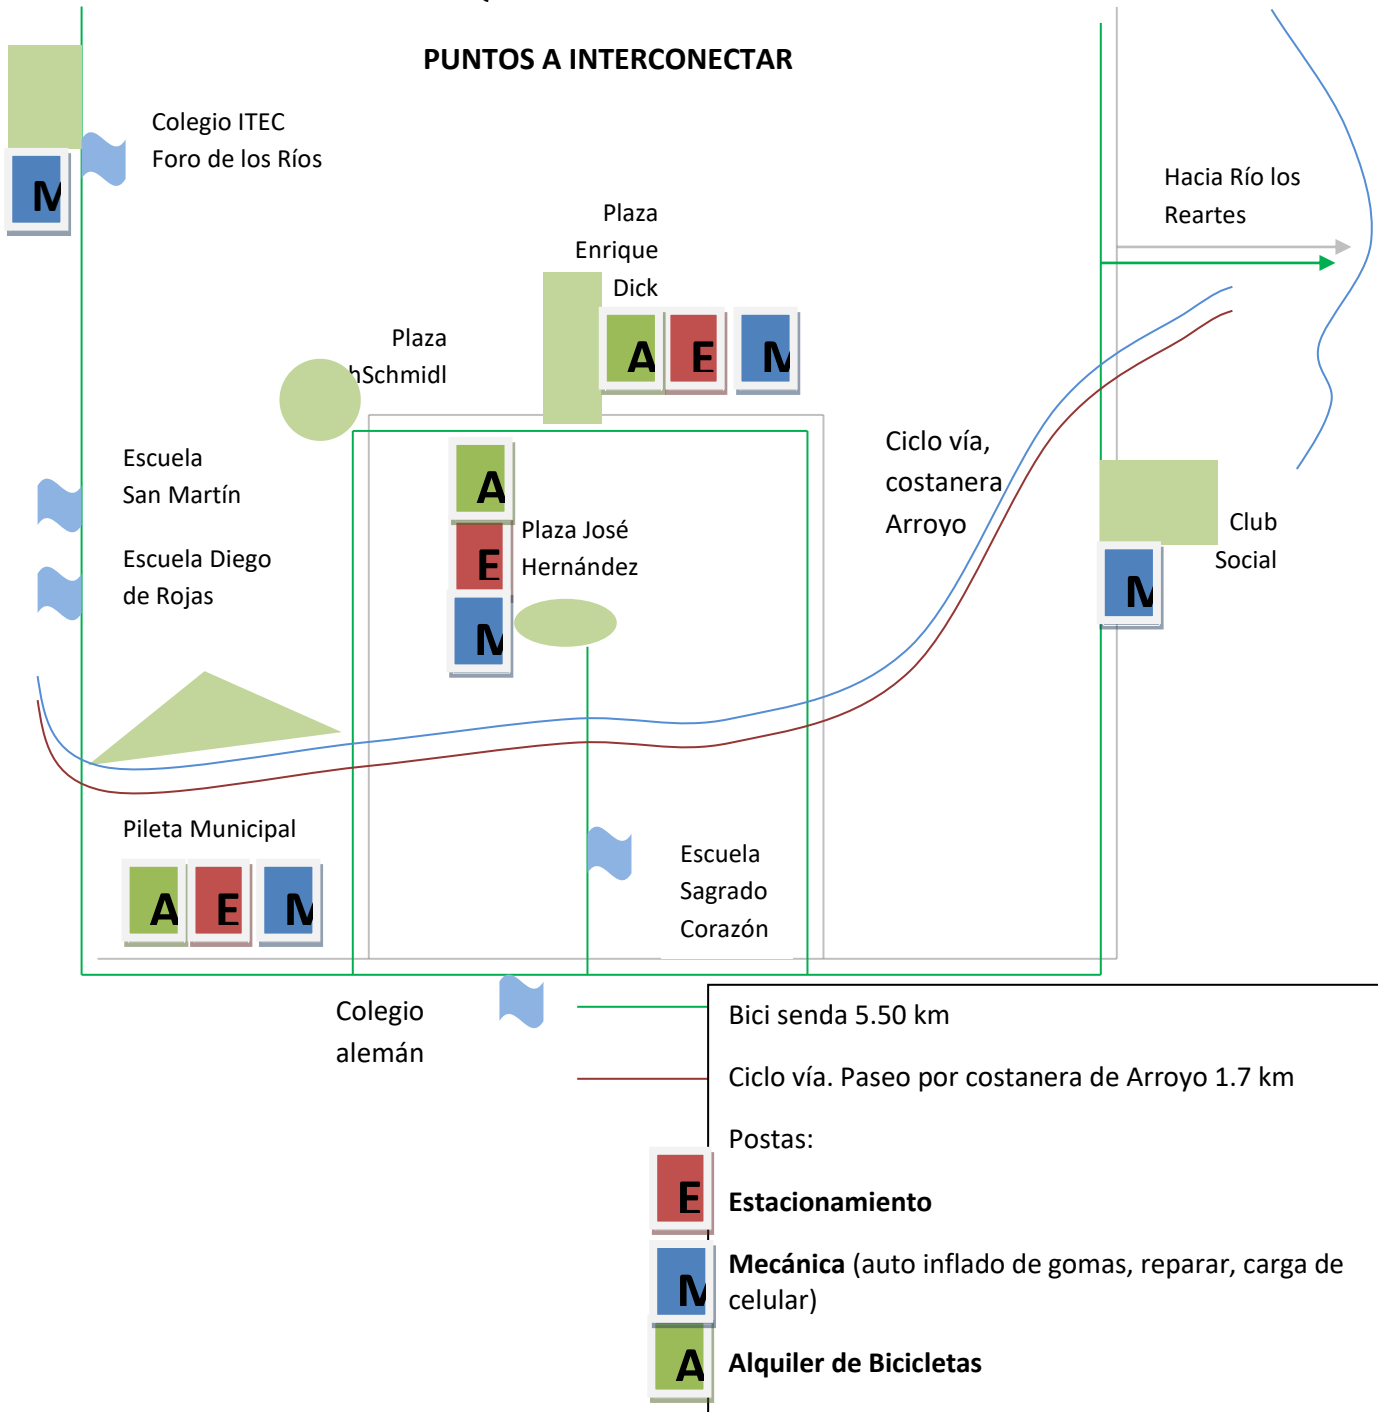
PUNTOS A INTERCONECTAR

M

Colegio ITEC
Foro de los Ríos

Hacia Río los Reartes

Plaza Enrique Dick

A E M

Plaza hSchmidl

Ciclo vía, costanera Arroyo

Escuela San Martín

A

Plaza José Hernández

E

M

Club Social

M

Escuela Diego de Rojas

Pileta Municipal

A E M

Escuela Sagrado Corazón

Colegio alemán

Bici senda 5.50 km

Ciclo vía. Paseo por costanera de Arroyo 1.7 km

Postas:

E **Estacionamiento**

M **Mecánica** (auto inflado de gomas, reparar, carga de celular)

A **Alquiler de Bicicletas**